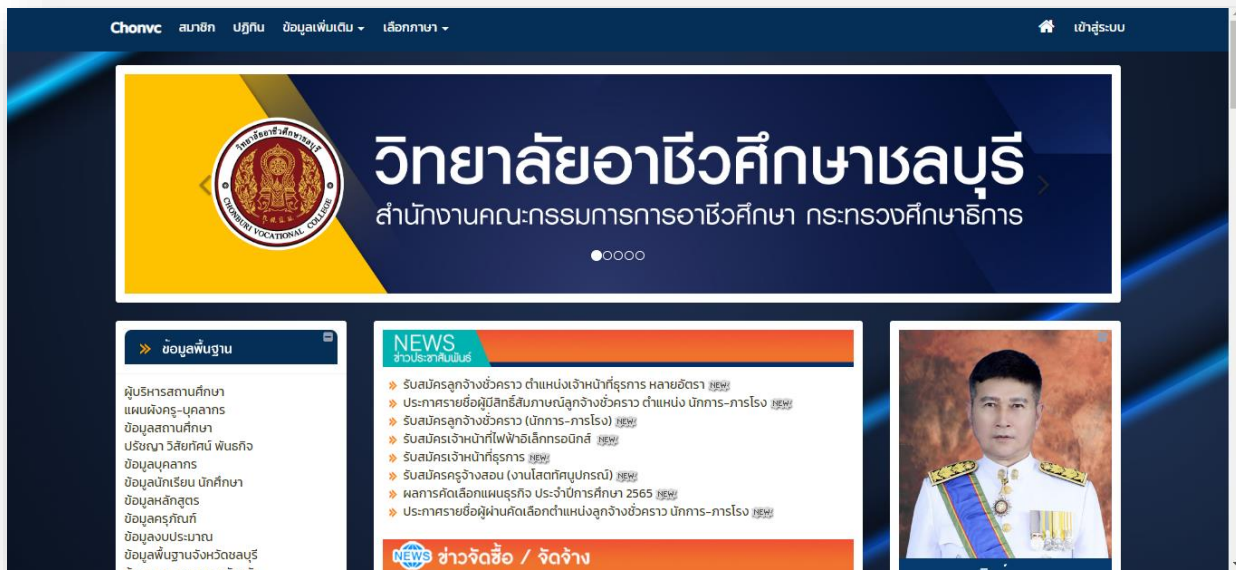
Chonvc สมาชิก ปฏิทิน ข้อมูลเพิ่มเติม เลือกภาษา เข้าสู่ระบบ

วิทยาลัยอาชีวศึกษาชลบุรี CHONBURI VOCATIONAL COLLEGE

วิทยาลัยอาชีวศึกษาชลบุรี
สำนักงานคณะกรรมการการอาชีวศึกษา กระทรวงศึกษาธิการ

» ข้อมูลพื้นฐาน

ผู้บริหารสถานศึกษา
แผนผังครู-บุคลากร
ข้อมูลสถานศึกษา
ปรัชญา วิสัยทัศน์ พันธกิจ
ข้อมูลบุคลากร
ข้อมูลนักเรียน นักศึกษา
ข้อมูลหลักสูตร
ข้อมูลครุภัณฑ์
ข้อมูลงบประมาณ
ข้อมูลพื้นฐานจังหวัดชลบุรี

NEWS ข่าวประชาสัมพันธ์

» รับสมัครลูกจ้างชั่วคราว ตำแหน่งเจ้าหน้าที่ธุรการ หลายอัตรา NEW
» ประกาศรายชื่อผู้มีสิทธิ์สัมภาษณ์ลูกจ้างชั่วคราว ตำแหน่ง นักการ-ภารโรง NEW
» รับสมัครลูกจ้างชั่วคราว (นักการ-ภารโรง) NEW
» รับสมัครเจ้าหน้าที่ไฟฟ้าอิเล็กทรอนิกส์ NEW
» รับสมัครเจ้าหน้าที่ธุรการ NEW
» รับสมัครครูจ้างสอน (งานโสตทัศนูปกรณ์) NEW
» ผลการคัดเลือกแผนธุรกิจ ประจำปีการศึกษา 2565 NEW
» ประกาศรายชื่อผู้ผ่านคัดเลือกตำแหน่งลูกจ้างชั่วคราว นักการ-ภารโรง NEW

NEWS ข่าวจัดซื้อ / จัดจ้าง